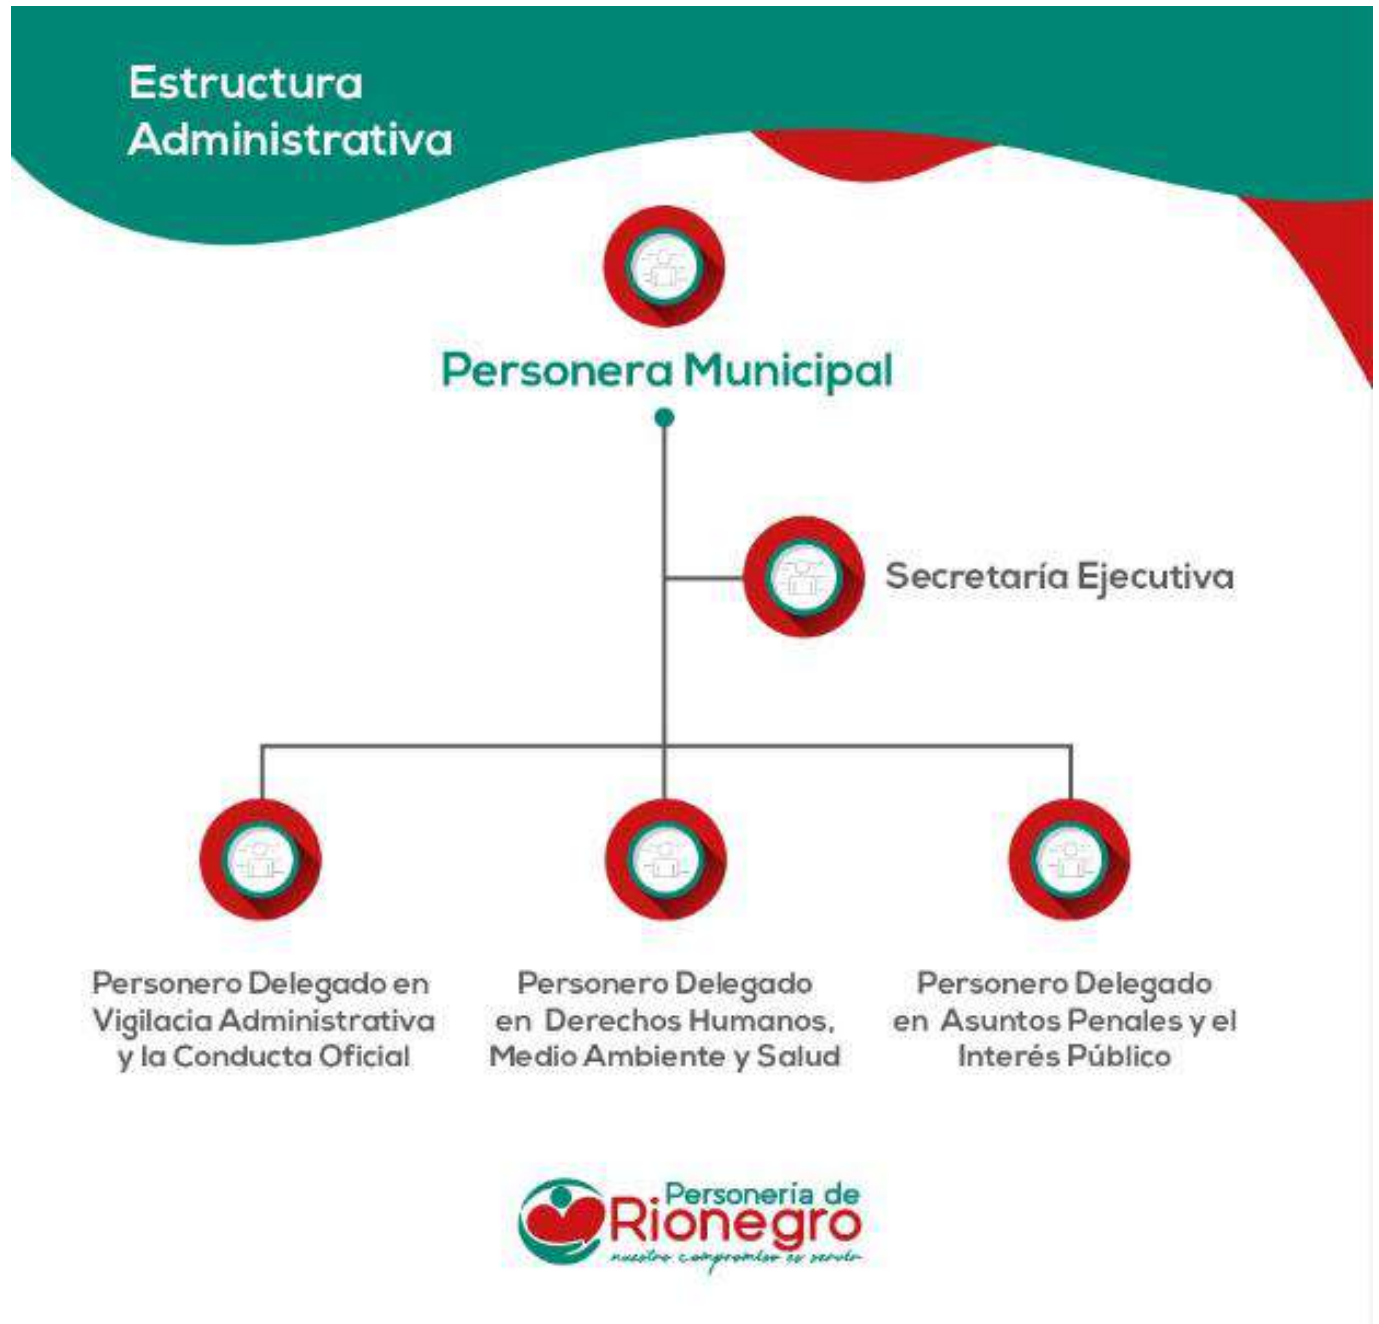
Estructura Administrativa

Personera Municipal

Secretaría Ejecutiva

Personero Delegado en Vigilacia Administrativa y la Conducta Oficial

Personero Delegado en Derechos Humanos, Medio Ambiente y Salud

Personero Delegado en Asuntos Penales y el Interés Público

Personería de Rionegro
nuestro compromiso es servir